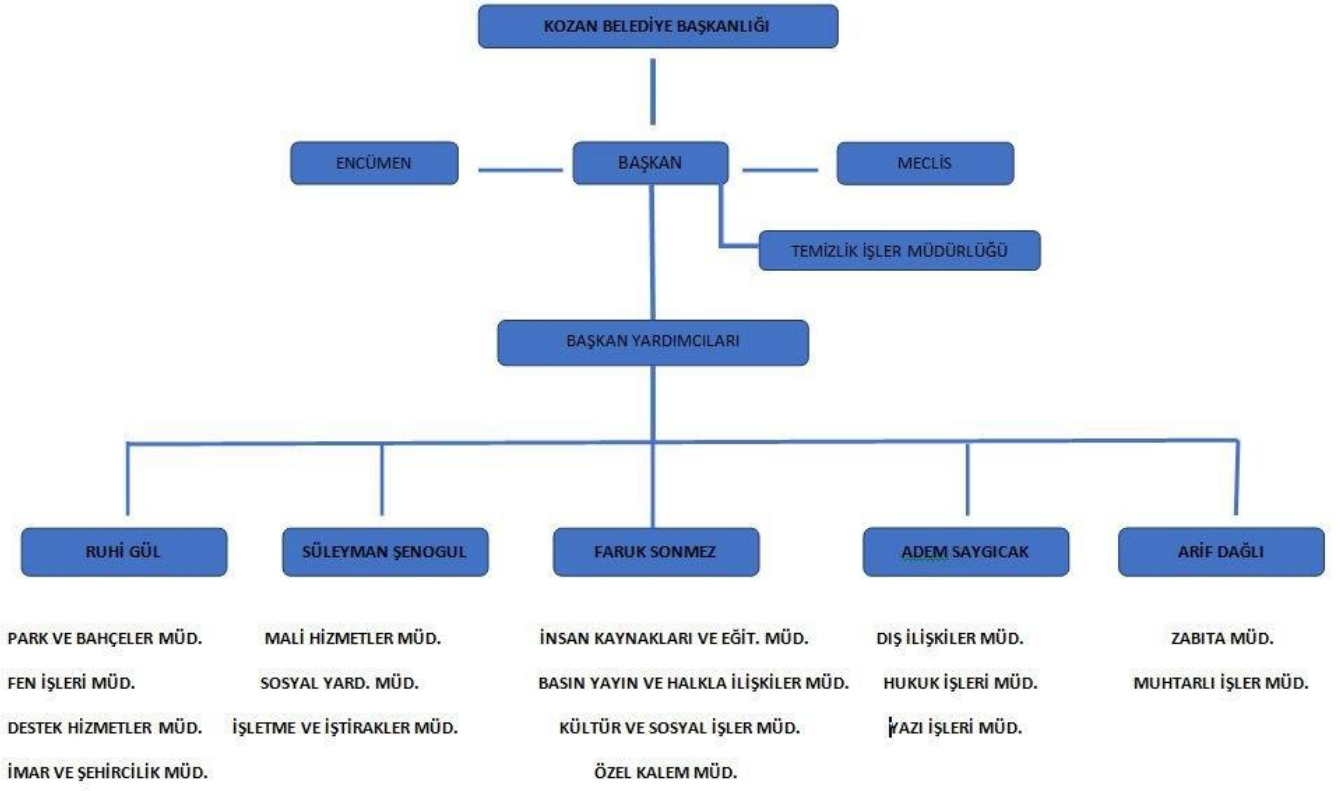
KOZAN BELEDİYE BAŞKANLIĞI

ENCÜMEN

BAŞKAN

MECLİS

TEMİZLİK İŞLER MÜDÜRLÜĞÜ

BAŞKAN YARDIMCILARI

RUHİ GÜL

SÜLEYMAN ŞENOGUL

FARUK SONMEZ

ADEM SAYGICAK

ARİF DAĞLI

PARK VE BAHÇELER MÜD.
FEN İŞLERİ MÜD.
DESTEK HİZMETLER MÜD.
İMAR VE ŞEHİRCİLİK MÜD.

MALİ HİZMETLER MÜD.
SOSYAL YARD. MÜD.
İŞLETME VE İŞTİRAKLER MÜD.

İNSAN KAYNAKLARI VE EĞİT. MÜD.
BASIN YAYIN VE HALKLA İLİŞKİLER MÜD.
KÜLTÜR VE SOSYAL İŞLER MÜD.
ÖZEL KALEM MÜD.

DIŞ İLİŞKİLER MÜD.
HUKUK İŞLERİ MÜD.
YAZI İŞLERİ MÜD.

ZABITA MÜD.
MUHTARLI İŞLER MÜD.